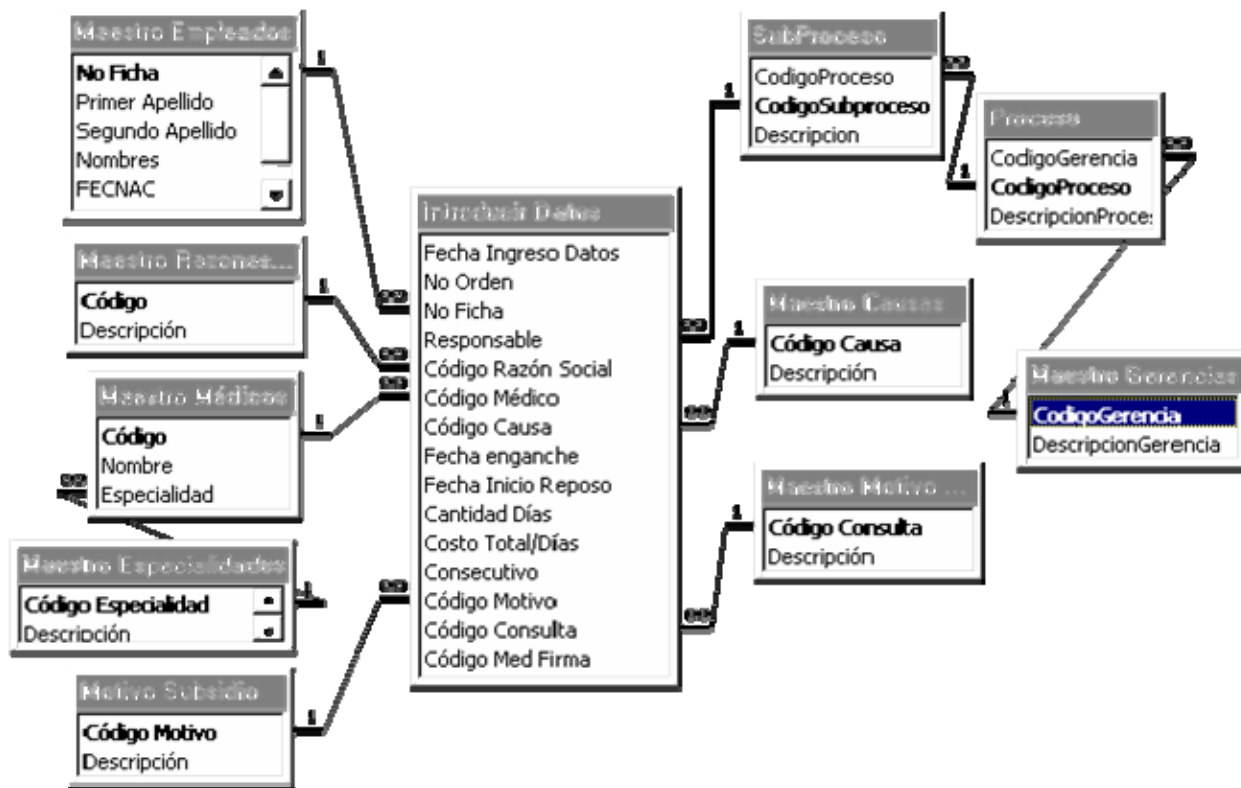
Maestro Empleados
No Ficha
Primer Apellido
Segundo Apellido
Nombres
FECNAC

Maestro Razones...
Código
Descripción

Maestro Médicos
Código
Nombre
Especialidad

Maestro Especialidades
Código Especialidad
Descripción

Motivo Subsidio
Código Motivo
Descripción

Introducir Datos
Fecha Ingreso Datos
No Orden
No Ficha
Responsable
Código Razón Social
Código Médico
Código Causa
Fecha enganche
Fecha Inicio Reposo
Cantidad Días
Costo Total/Días
Consecutivo
Código Motivo
Código Consulta
Código Med Firma

SubProceso
CodigoProceso
CodigoSubproceso
Descripcion

Proceso
CodigoGerencia
CodigoProceso
DescripcionProce:

Maestro Causas
Código Causa
Descripción

Maestro Gerencias
CodigoGerencia
DescripcionGerencia

Maestro Motivo ...
Código Consulta
Descripción

1
∞
1
∞
1
∞
∞
1
1
∞
1
∞
∞
1
1
∞
1
∞
∞
1